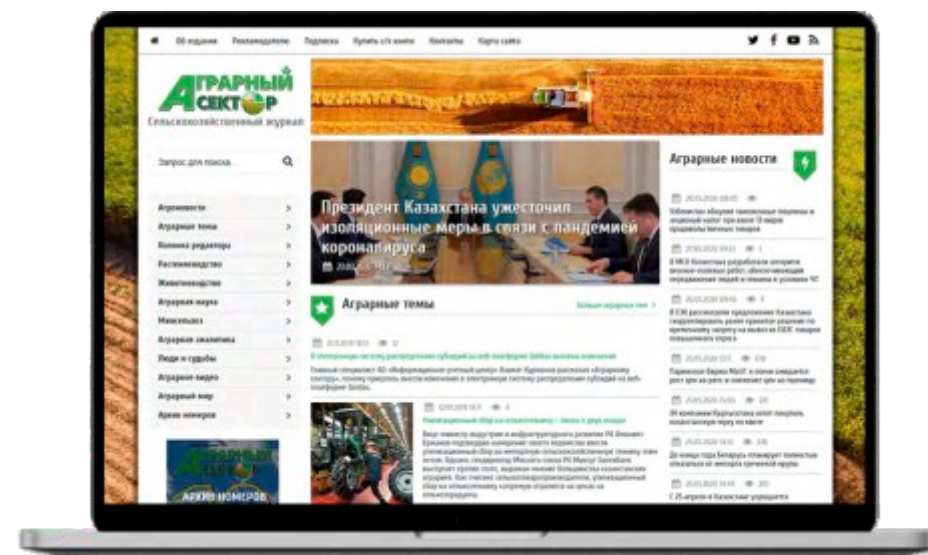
Об издании Рекламодателю Подписка Купить с/х книги Контакты Карта сайта

Аграрный сектор
Сельскохозяйственный журнал

Запрос для поиска...

Агроновости
Аграрные темы
Колонка редактора
Растениеводство
Животноводство
Аграрная наука
Минсельхоз
Аграрная аналитика
Люди и судьбы
Аграрное видео
Аграрный мир
Архив номеров

Аграрный сектор
Архив номеров

Президент Казахстана ужесточил изоляционные меры в связи с пандемией коронавируса

Аграрные темы

Больше аграрных тем

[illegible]

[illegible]

Аграрные новости

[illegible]